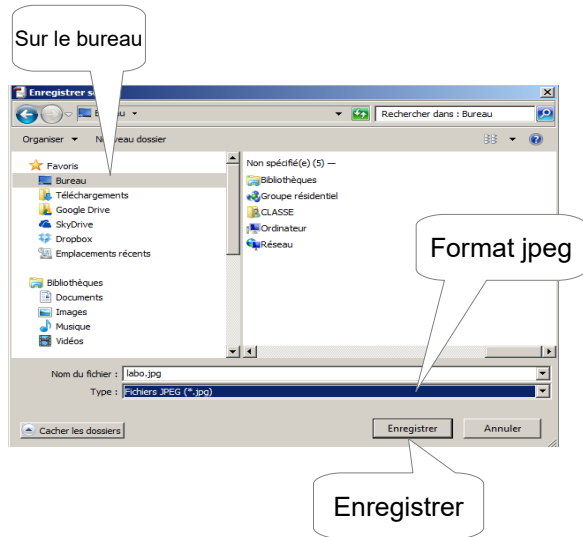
Sur le bureau

Enregistrer s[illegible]

B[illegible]eau

Rechercher dans : Bureau

Organiser ▾ N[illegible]eau dossier

Favoris
Bureau
Téléchargements
Google Drive
SkyDrive
Dropbox
Emplacements récents

Bibliothèques
Documents
Images
Musique
Vidéos

Non spécifié(e) (5) —
Bibliothèques
Groupe résidentiel
CLASSE
Ordinateur
Réseau

Format jpeg

Nom du fichier : labo.jpg
Type : Fichiers JPEG (*.jpg)

Cacher les dossiers

Enregistrer
Annuler

Enregistrer